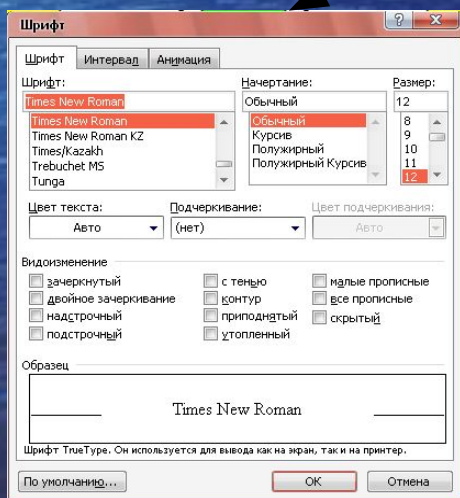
Шрифт

Шрифт | Интервал | Анимация

Шрифт:
Times New Roman
Times New Roman
Times New Roman KZ
Times/Kazakh
Trebuchet MS
Tunga

Начертание:
Обычный
Обычный
Курсив
Полужирный
Полужирный Курсив

Размер:
12
8
9
10
11
12

Цвет текста:
Авто

Подчеркивание:
(нет)

Цвет подчеркивания:
Авто

Видоизменение
зачеркнутый
двойное зачеркивание
надстрочный
подстрочный
с тенью
контур
приподнятый
утопленный
малые прописные
все прописные
скрытый

Образец
Times New Roman

Шрифт TrueType. Он используется для вывода как на экран, так и на принтер.

По умолчанию...
ОК
Отмена